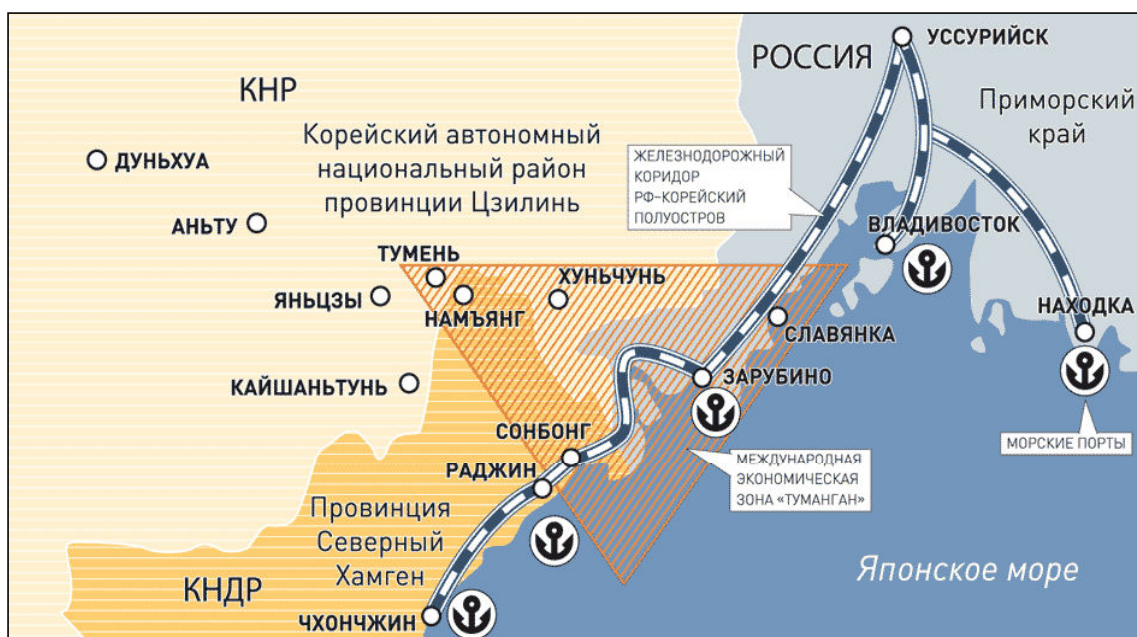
РОССИЯ

УССУРИЙСК

Приморский край

КНР

Корейский автономный национальный район провинции Цзилинь

ДУНЬХУА

АНЬТУ

ЖЕЛЕЗНОДОРОЖНЫЙ КОРИДОР РФ-КОРЕЙСКИЙ ПОЛУОСТРОВ

ВЛАДИВОСТОК

ТУМЕНЬ

ХУНЬЧУНЬ

ЯНЬЦЗЫ

НАМЪЯНГ

НАХОДКА

СЛАВЯНКА

ЗАРУБИНО

КАЙШАНЬТУНЬ

МОРСКИЕ ПОРТЫ

СОНБОНГ

МЕЖДУНАРОДНАЯ ЭКОНОМИЧЕСКАЯ ЗОНА «ТУМАНГАН»

РАДЖИН

Провинция Северный Хамген

КНДР

Японское море

ЧХОНЧЖИН